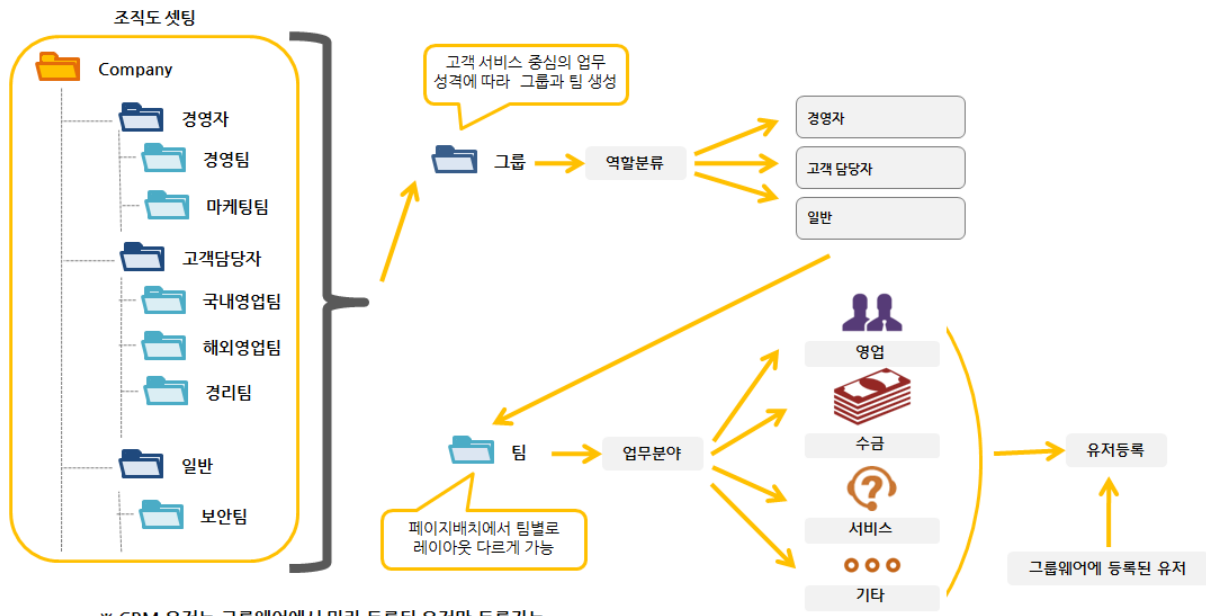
조직도 셋팅

Company

경영자

경영팀

마케팅팀

고객담당자

국내영업팀

해외영업팀

경리팀

일반

보안팀

고객 서비스 중심의 업무 성격에 따라 그룹과 팀 생성

그룹

역할분류

경영자

고객 담당자

일반

영업

수금

서비스

기타

팀

업무분야

유저등록

페이지배치에서 팀별로 레이아웃 다르게 가능

그룹웨어에 등록된 유저

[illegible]